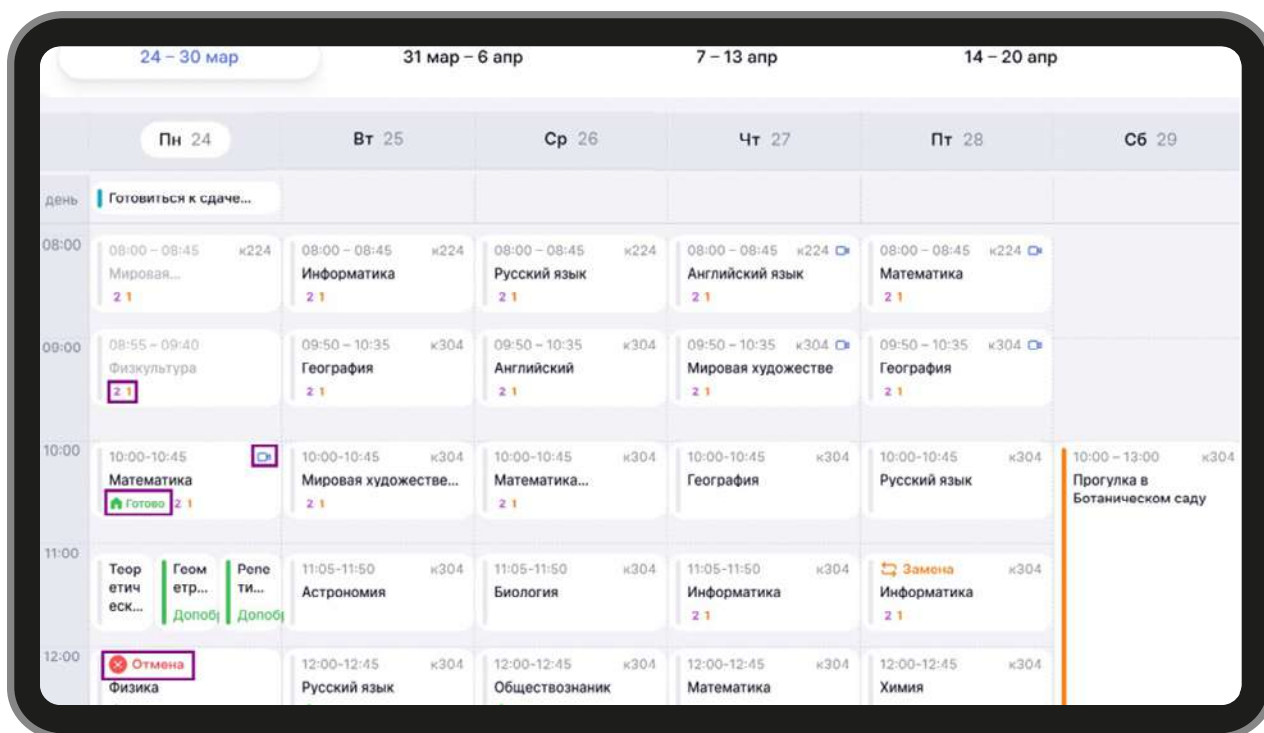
24 – 30 мар | 31 мар – 6 апр | 7 – 13 апр | 14 – 20 апр

| | Пн 24 | Вт 25 | Ср 26 | Чт 27 | Пт 28 | Сб 29 |
|---|---|---|---|---|---|---|
| день | Готовиться к сдаче... | | | | | |
| 08:00 | 08:00 – 08:45 к224 Мировая... 2 1 | 08:00 – 08:45 к224 Информатика 2 1 | 08:00 – 08:45 к224 Русский язык 2 1 | 08:00 – 08:45 к224 Английский язык 2 1 | 08:00 – 08:45 к224 Математика 2 1 | |
| 09:00 | 08:55 – 09:40 Физкультура 2 1 | 09:50 – 10:35 к304 География 2 1 | 09:50 – 10:35 к304 Английский 2 1 | 09:50 – 10:35 к304 Мировая художестве 2 1 | 09:50 – 10:35 к304 География 2 1 | |
| 10:00 | 10:00-10:45 Математика Готово 2 1 | 10:00-10:45 к304 Мировая художестве... 2 1 | 10:00-10:45 к304 Математика... 2 1 | 10:00-10:45 к304 География | 10:00-10:45 к304 Русский язык | 10:00 – 13:00 к304 Прогулка в Ботаническом саду |
| 11:00 | Теор етич еск... Геом етр... Допоб Репе ти... Допоб | 11:05-11:50 к304 Астрономия | 11:05-11:50 к304 Биология | 11:05-11:50 к304 Информатика 2 1 | Замена к304 Информатика 2 1 | |
| 12:00 | Отмена Физика | 12:00-12:45 к304 Русский язык | 12:00-12:45 к304 Обществознаник | 12:00-12:45 к304 Математика | 12:00-12:45 к304 Химия | |